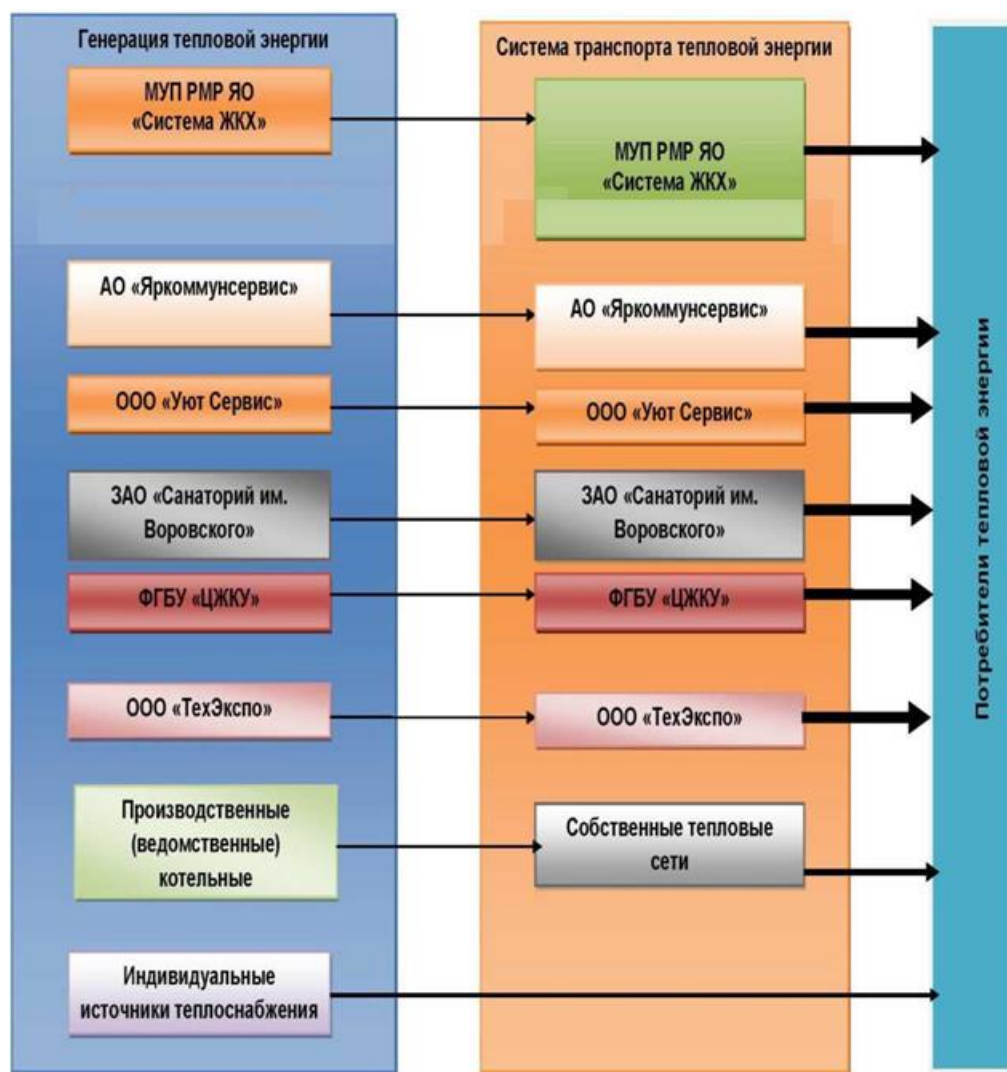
Генерация тепловой энергии

МУП РМР ЯО «Система ЖКХ»

АО «Яркоммунсервис»

ООО «Уют Сервис»

ЗАО «Санаторий им. Воровского»

ФГБУ «ЦЖКУ»

ООО «ТехЭкспо»

Производственные (ведомственные) котельные

Индивидуальные источники теплоснабжения

Система транспорта тепловой энергии

МУП РМР ЯО «Система ЖКХ»

АО «Яркоммунсервис»

ООО «Уют Сервис»

ЗАО «Санаторий им. Воровского»

ФГБУ «ЦЖКУ»

ООО «ТехЭкспо»

Собственные тепловые сети

Потребители тепловой энергии